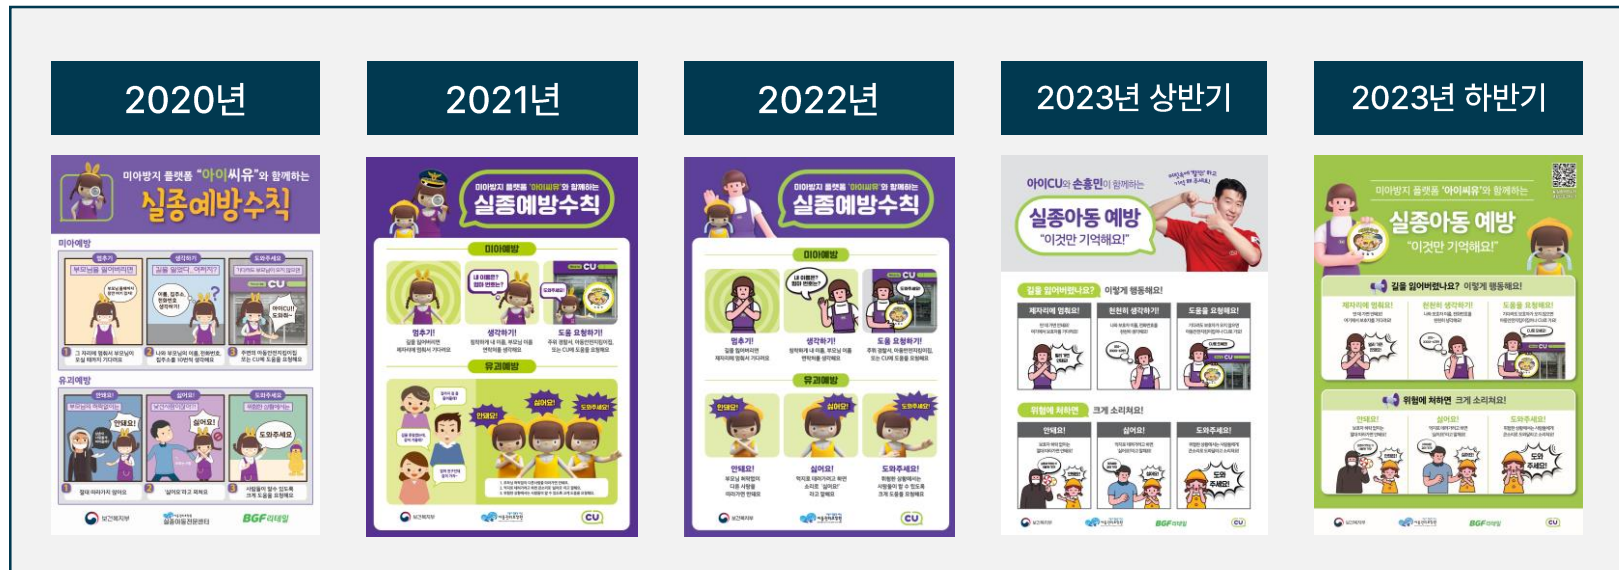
2020년

2021년

2022년

2023년 상반기

2023년 하반기

미아방지 플랫폼 "아이씨유"와 함께하는
실종예방수칙

미아예방
멈추기
생각하기
도와주세요
유괴예방
안돼요!
싫어요!
도와주세요
보건복지부
BGF리테일

미아방지 플랫폼 '아이씨유'와 함께하는
실종예방수칙
미아예방
멈추기!
생각하기!
도움 요청하기!
유괴예방
안돼요!
싫어요!
도와주세요!
CU

미아방지 플랫폼 '아이씨유'와 함께하는
실종예방수칙
미아예방
멈추기!
생각하기!
도움 요청하기!
유괴예방
안돼요!
싫어요!
도와주세요!
안돼요!
싫어요!
도와주세요!
보건복지부
CU

아이CU와 손흥민이 함께하는
실종아동 예방
"이것만 기억해요!"
길을 잃어버렸나요? 이렇게 행동해요!
제자리에 멈춰요!
천천히 생각하기!
도움을 요청해요!
위험에 처하면 크게 소리쳐요!
안돼요!
싫어요!
도와주세요!
BGF리테일
CU

미아방지 플랫폼 '아이씨유'와 함께하는
실종아동 예방
"이것만 기억해요!"
길을 잃어버렸나요? 이렇게 행동해요!
제자리에 멈춰요!
천천히 생각하기!
도움을 요청해요!
위험에 처하면 크게 소리쳐요!
안돼요!
싫어요!
도와주세요!
BGF리테일
CU